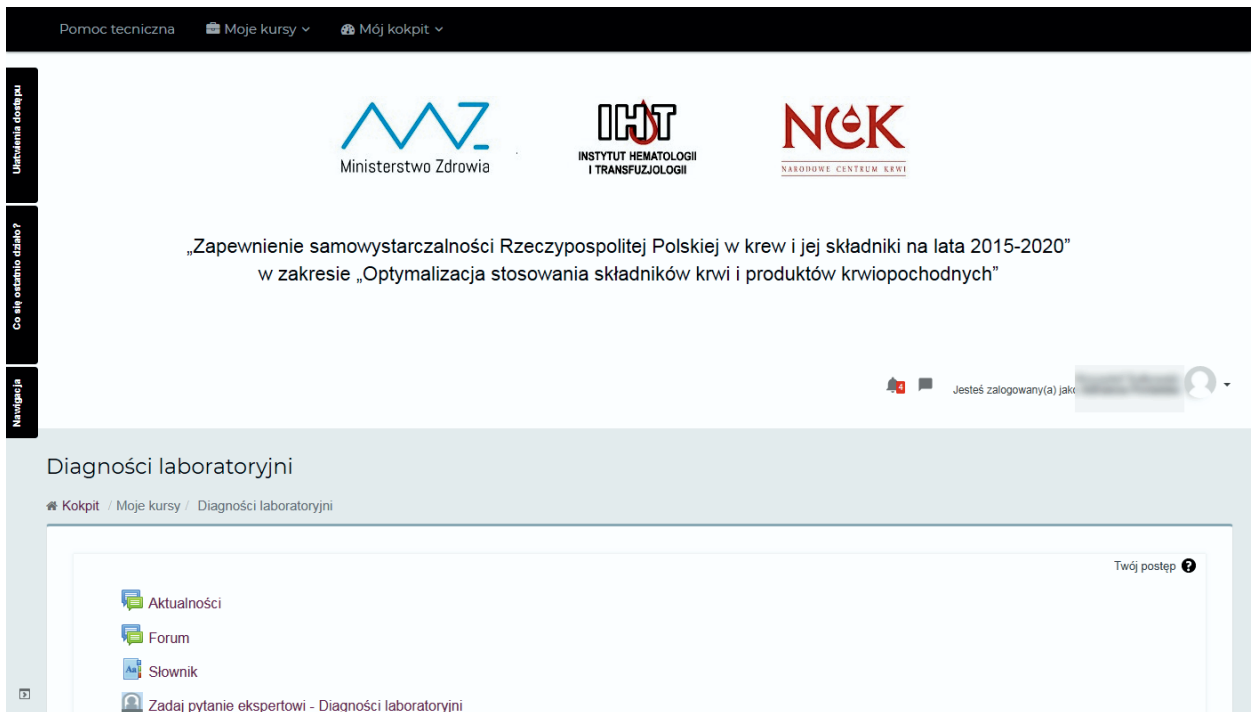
Pomoc tecniczna Moje kursy Mój kokpit

Ułatwienia dostępu

Co się ostatnio działo?

Nawigacja

Ministerstwo Zdrowia

IHT
INSTYTUT HEMATOLOGII I TRANSFUZJOLOGII

NCK
NARODOWE CENTRUM KRWI

„Zapewnienie samowystarczalności Rzeczypospolitej Polskiej w krew i jej składniki na lata 2015-2020” w zakresie „Optymalizacja stosowania składników krwi i produktów krwiopochodnych”

4

Jesteś zalogowany(a) jako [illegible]

Diagności laboratoryjni

Kokpit / Moje kursy / Diagności laboratoryjni

Twój postęp

Aktualności

Forum

Słownik

Zadaj pytanie ekspertowi - Diagności laboratoryjni